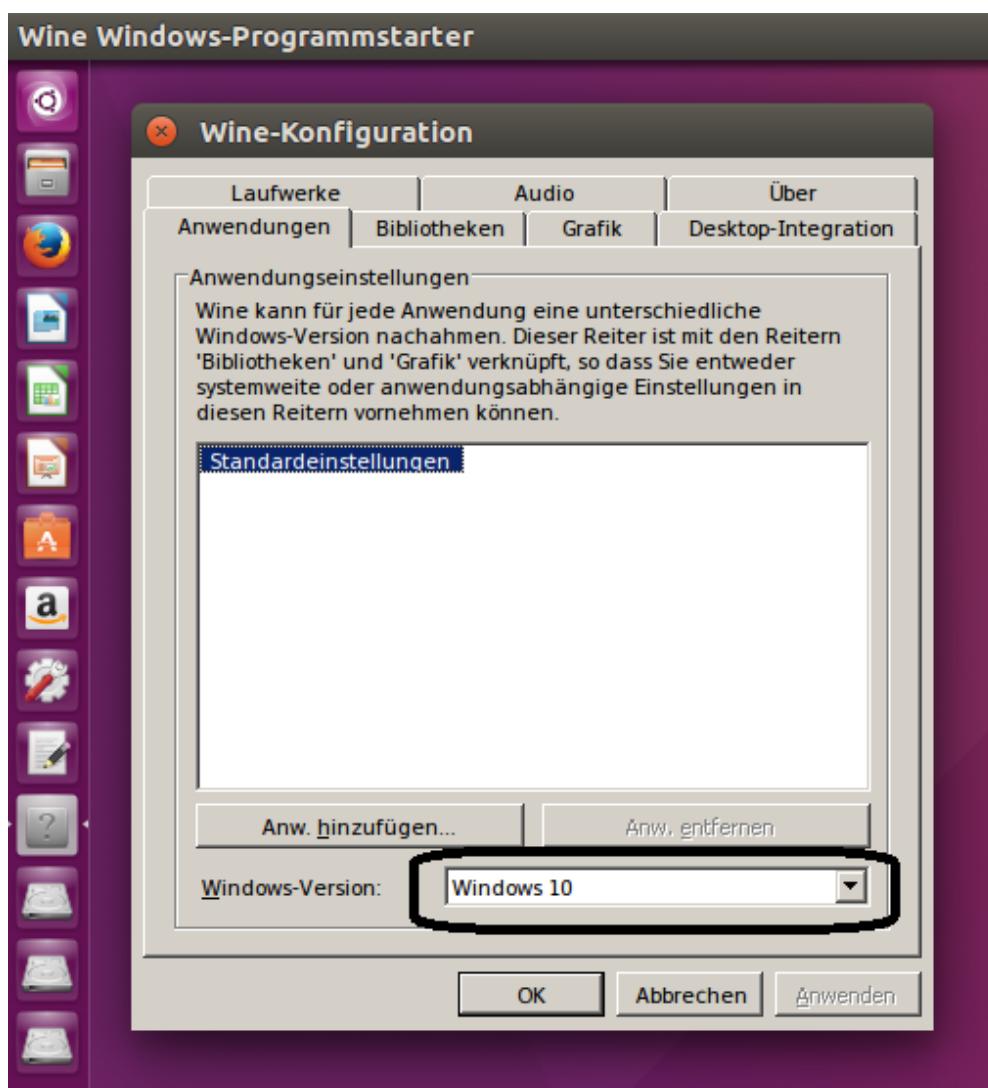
Wine Windows-Programmstarter

Wine-Konfiguration

Laufwerke
Audio
Über
Anwendungen
Bibliotheken
Grafik
Desktop-Integration

Anwendungseinstellungen

Wine kann für jede Anwendung eine unterschiedliche Windows-Version nachahmen. Dieser Reiter ist mit den Reitern 'Bibliotheken' und 'Grafik' verknüpft, so dass Sie entweder systemweite oder anwendungsabhängige Einstellungen in diesen Reitern vornehmen können.

Standardeinstellungen

Anw. hinzufügen...
Anw. entfernen

Windows-Version:
Windows 10

OK
Abbrechen
Anwenden